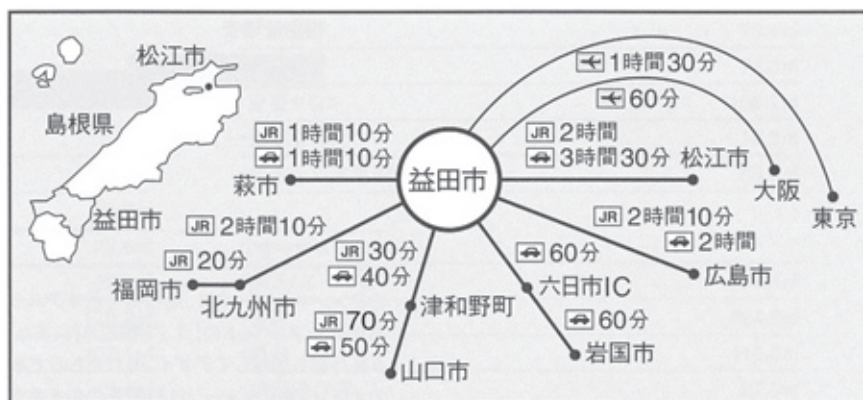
松江市
島根県
益田市
1時間30分
60分
JR 1時間10分
1時間10分
萩市
JR 2時間
3時間30分 松江市
大阪
東京
益田市
JR 2時間10分
JR 20分
福岡市
北九州市
JR 30分
40分
津和野町
JR 70分
50分
山口市
60分
六日市IC
60分
岩国市
JR 2時間10分
2時間
広島市